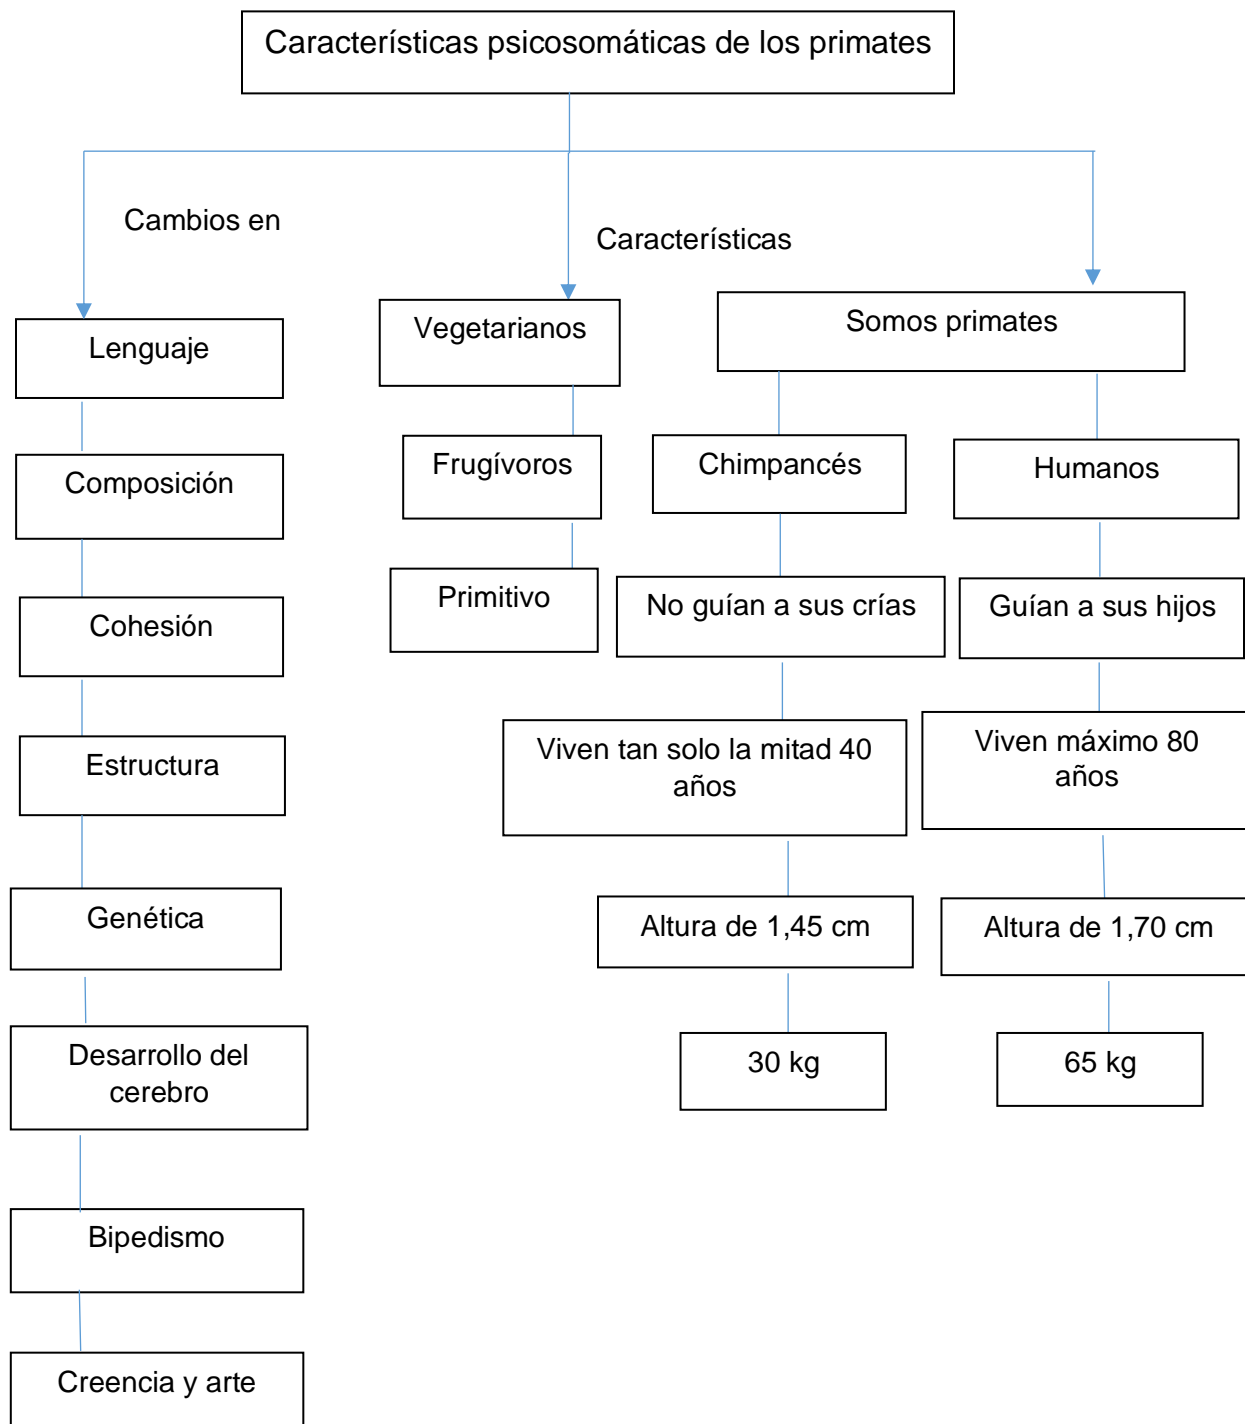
Características psicosomáticas de los primates

Cambios en

Lenguaje

Composición

Cohesión

Estructura

Genética

Desarrollo del cerebro

Bipedismo

Creencia y arte

Características

Vegetarianos

Frugívoros

Primitivo

Somos primates

Chimpancés

No guían a sus crías

Viven tan solo la mitad 40 años

Altura de 1,45 cm

30 kg

Humanos

Guían a sus hijos

Viven máximo 80 años

Altura de 1,70 cm

65 kg